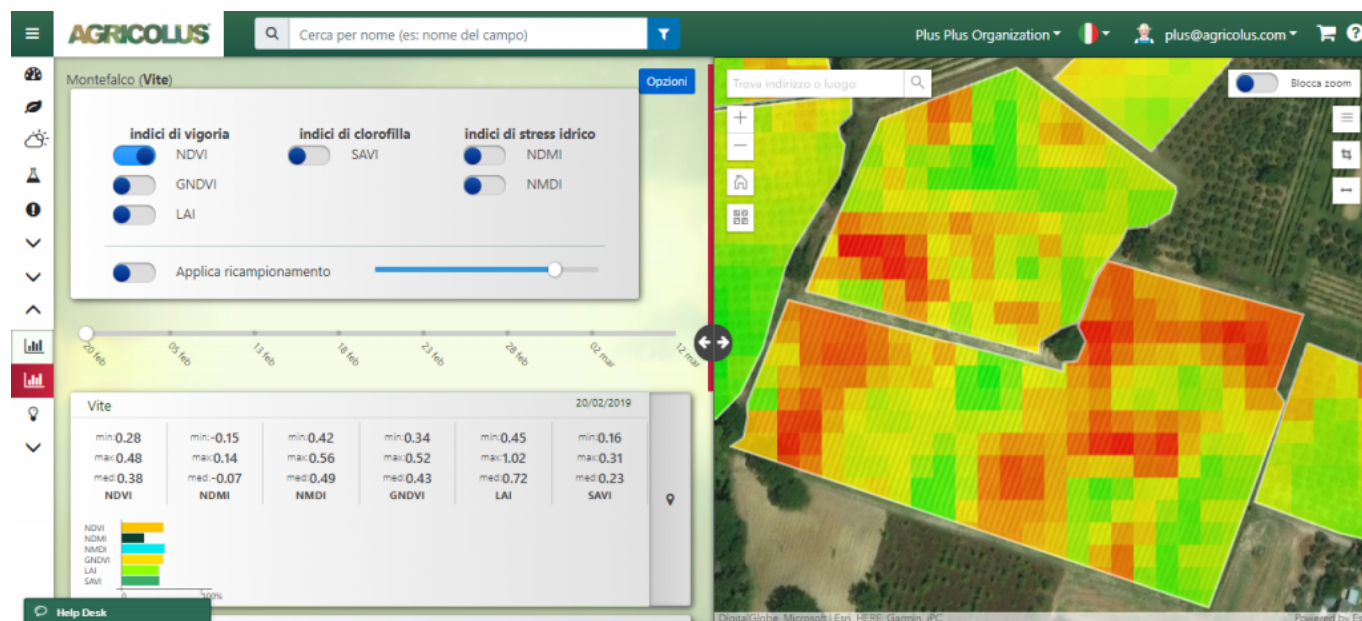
AGRICOLUS

Cerca per nome (es: nome del campo)

Plus Plus Organization

plus@agricolus.com

Montefalco (Vite)

Opzioni

indici di vigoria
NDVI
GNDVI
LAI

indici di clorofilla
SAVI

indici di stress idrico
NDMI
NMDI

Applica ricampionamento

20 feb
05 feb
13 feb
18 feb
23 feb
28 feb
02 mar
12 mar

Vite 20/02/2019

| min:0.28 | min:-0.15 | min:0.42 | min:0.34 | min:0.45 | min:0.16 |
|---|---|---|---|---|---|
| max:0.48 | max:0.14 | max:0.56 | max:0.52 | max:1.02 | max:0.31 |
| med:0.38 | med:-0.07 | med:0.49 | med:0.43 | med:0.72 | med:0.23 |
| NDVI | NDMI | NMDI | GNDVI | LAI | SAVI |

NDVI
NDMI
NMDI
GNDVI
LAI
SAVI
0
100%

Help Desk

Trova indirizzo o luogo

Blocca zoom

DigitalGlobe, Microsoft, Esri, HERE, Garmin, iPC

Powered by Es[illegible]